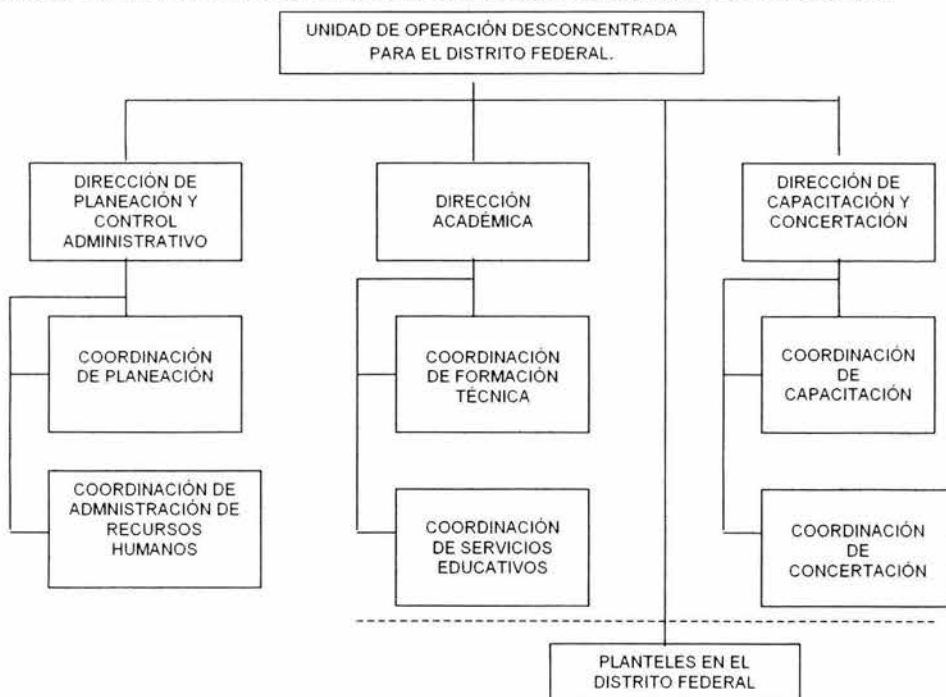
UNIDAD DE OPERACIÓN DESCONCENTRADA PARA EL DISTRITO FEDERAL.

DIRECCIÓN DE PLANEACIÓN Y CONTROL ADMINISTRATIVO

COORDINACIÓN DE PLANEACIÓN

COORDINACIÓN DE ADMNISTRACIÓN DE RECURSOS HUMANOS

DIRECCIÓN ACADÉMICA

COORDINACIÓN DE FORMACIÓN TÉCNICA

COORDINACIÓN DE SERVICIOS EDUCATIVOS

DIRECCIÓN DE CAPACITACIÓN Y CONCERTACIÓN

COORDINACIÓN DE CAPACITACIÓN

COORDINACIÓN DE CONCERTACIÓN

PLANTELES EN EL DISTRITO FEDERAL